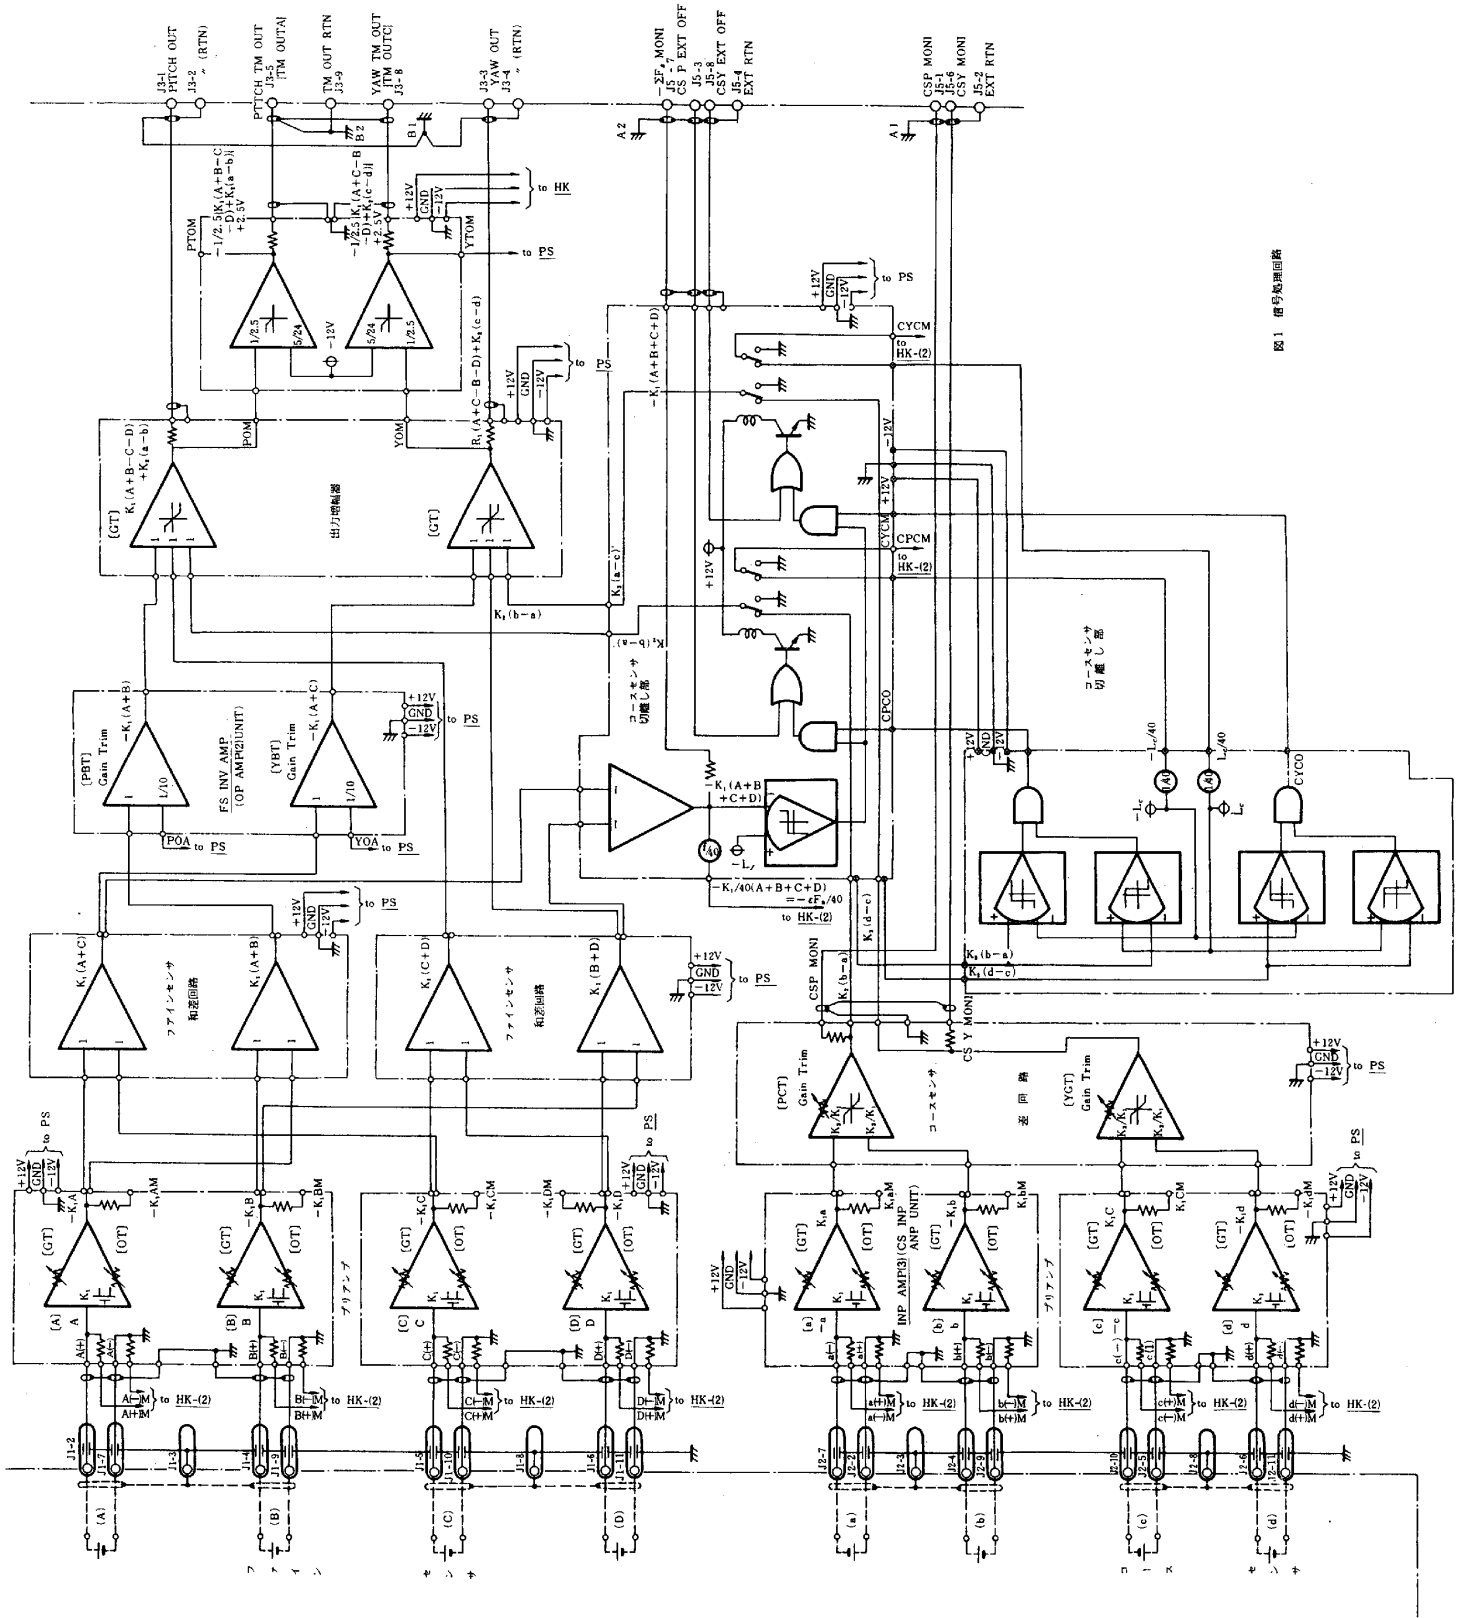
J3-1 PITCH OUT
J3-2 〃 (RTN)
PITCH TM OUT J3-5 [TM OUTA]
TM OUT RTN J3-9
YAW TM OUT [TM OUTC] J3-8
J3-3 YAW OUT
J3-4 〃 (RTN)
$-\Sigma F_s$ MONI
CS P EXT OFF J5-7
J5-3 CSY EXT OFF
J5-4 EXT RTN
CSP MONI J5-1
J5-6 CSY MONI
J5-2 EXT RTN
A2
A1
B2
B1
to HK
+12V GND −12V
$-1/2.5[K_1(A+B-C-D)+K_2(a-b)]+2.5V$
$-1/2.5[K_1(A+C-B-D)+K_2(c-d)]+2.5V$
PTOM
YTOM
to PS
1/2.5 5/24 −12V 5/24 1/2.5
to PS
+12V GND −12V
to PS
CYCM
to HK-(2)
$-K_1(A+B+C+D)$
$K_1(A+B-C-D)+K_2(a-b)$
POM
YOM
$K_1(A+C-B-D)+K_2(c-d)$
[GT]
出力増幅器
[GT]
−12V
+12V
CYCM
CPCM
to HK-(2)
+12V
$K_2(a-c)$
$K_2(b-a)$
$K_2(b-a)$
図1 信号処理回路
コースセンサ切離し部
コースセンサ切離し部
$-K_1(A+B)$
[PBT] Gain Trim
FS INV AMP (OP AMP(2)UNIT)
[YBT] Gain Trim
$-K_1(A+C)$
+12V GND −12V
to PS
1/10
1/10
POA to PS
YOA to PS
CPCO
$-K_1(A+B+C+D)$
1/40
$-L_f$
$-K_1/40(A+B+C+D)$
$=-\epsilon F_s/40$
to HK-(2)
+12V GND −12V
$-L_c/40$
$L_c/40$
1/40
1/40
$-L_c$
$L_c$
CYCO
$K_2(d-c)$
$K_2(b-a)$
$K_2(d-c)$
to PS
+12V GND −12V
$K_1(A+C)$
$K_1(A+B)$
$K_1(C+D)$
$K_1(B+D)$
ファインセンサ和差回路
ファインセンサ和差回路
+12V GND −12V
to PS
CSP MONI
$K_2(b-a)$
CS Y MONI
[PCT] Gain Trim
コースセンサ差回路
[YCT] Gain Trim
$K_2/K_1$
+12V GND −12V
to PS
to PS
+12V GND −12V
$-K_1A$
$-K_1AM$
$-K_1B$
$-K_1BM$
$-K_1C$
$-K_1CM$
$-K_1DM$
$-K_1D$
to PS
+12V GND −12V
[GT] [OT] [GT] [OT] [GT] [OT] [GT] [OT]
$K_1$
[A] A
[B] B
[C] C
[D] D
プリアンプ
A(+) A(−)
B(+) B(−)
C(+) C(−)
D(+) D(−)
A(−)M A(+)M to HK-(2)
B(−)M B(+)M to HK-(2)
C(−)M C(+)M to HK-(2)
D(−)M D(+)M to HK-(2)
J1-2 J1-7 J1-3 J1-4 J1-9 J1-5 J1-10 J1-8 J1-6 J1-11
(A) (B) (C) (D)
ファインセンサ
+12V GND −12V
$K_1a$ $K_1aM$ $-K_1b$ $K_1bM$ $K_1C$ $K_1CM$ $-K_1d$ $K_1dM$
[GT] [OT]
INP AMP(3)(CS INP ANP UNIT)
プリアンプ
+12V GND −12V
to PS
(a) −a
(b) b
(c) −c
(d) d
a(−) a(+) b(+) b(−) c(−) c(+) d(+) d(−)
a(+)M a(−)M to HK-(2)
b(−)M b(+)M to HK-(2)
c(+)M c(−)M to HK-(2)
d(−)M d(+)M to HK-(2)
J2-7 J2-2 J2-3 J2-4 J2-9 J2-10 J2-5 J2-8 J2-6 J2-11
(a) (b) (c) (d)
コースセンサ